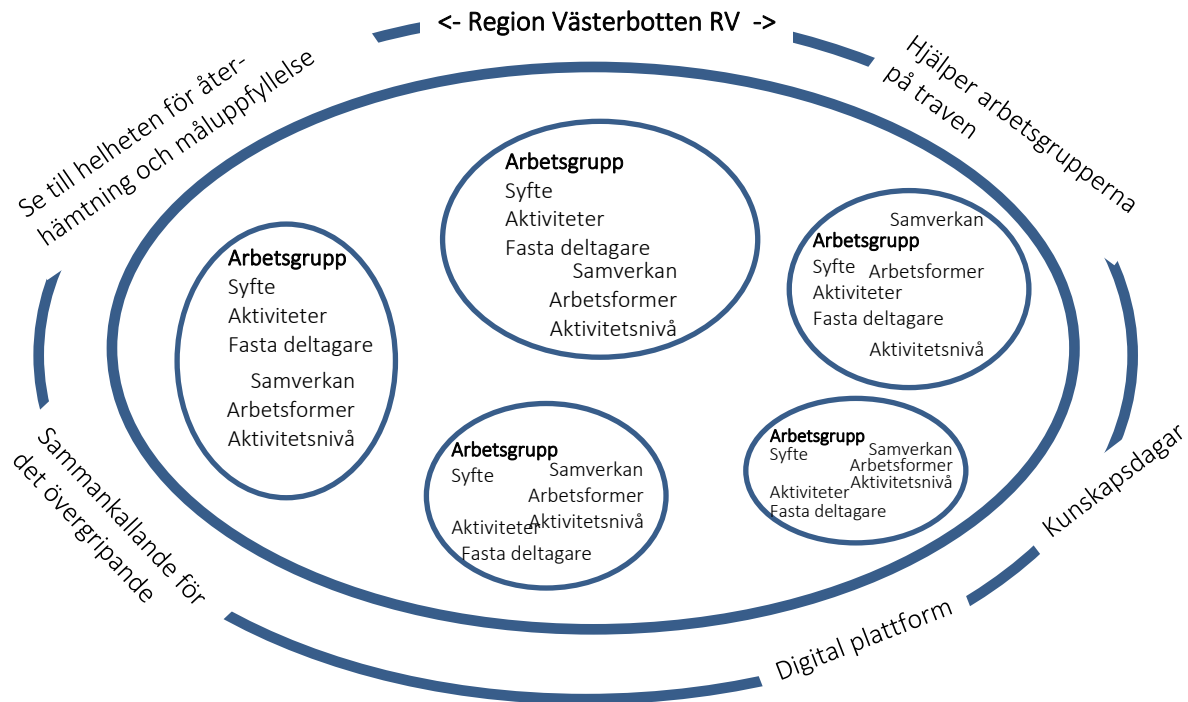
<- Region Västerbotten RV ->

Hjälper arbetsgrupperna på traven

Kunskapsdagar

Digital plattform

Sammankallande för det övergripande

Se till helheten för återhämtning och måluppfyllelse

Arbetsgrupp
Syfte
Aktiviteter
Fasta deltagare
Samverkan
Arbetsformer
Aktivitetsnivå

Arbetsgrupp
Syfte
Aktiviteter
Fasta deltagare
Samverkan
Arbetsformer
Aktivitetsnivå

Samverkan
Arbetsgrupp
Syfte
Arbetsformer
Aktiviteter
Fasta deltagare
Aktivitetsnivå

Arbetsgrupp
Syfte
Samverkan
Arbetsformer
Aktiviteter
Aktivitetsnivå
Fasta deltagare

Arbetsgrupp
Syfte
Samverkan
Arbetsformer
Aktivitetsnivå
Aktiviteter
Fasta deltagare